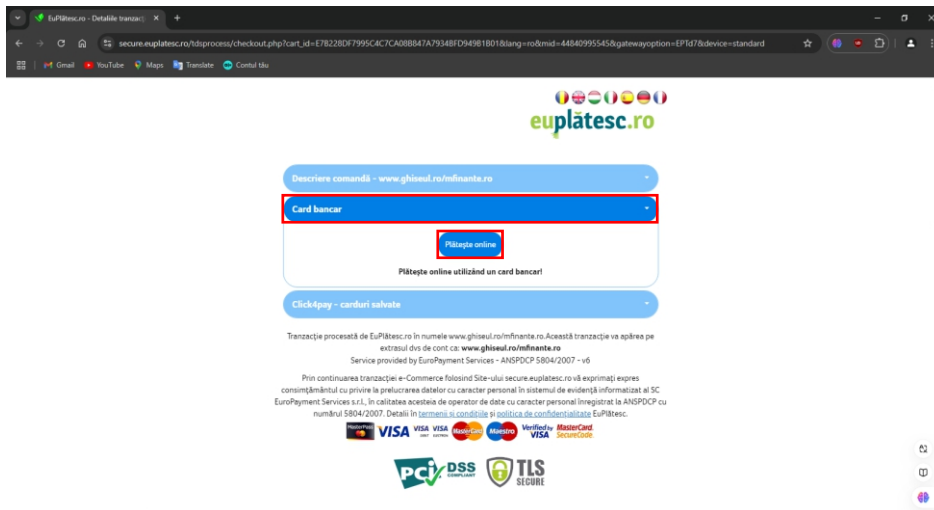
EuPlătesc.ro - Detaliile tranzac ×
+

secure.euplatesc.ro/tdsprocess/checkout.php?cart_id=E7B228DF7995C4C7CA08B847A7934BFD94981B01&lang=ro&mid=44840995545&gatewayoption=EPTd7&device=standard

Gmail YouTube Maps Translate Contul tău

euplătesc.ro

Descriere comandă - www.ghiseul.ro/mfinante.ro

Card bancar

Plătește online

Plătește online utilizând un card bancar!

Click4pay - carduri salvate

Tranzacție procesată de EuPlătesc.ro în numele www.ghiseul.ro/mfinante.ro.Această tranzacție va apărea pe extrasul dvs de cont ca: www.ghiseul.ro/mfinante.ro
Service provided by EuroPayment Services - ANSPDCP 5804/2007 - v6

Prin continuarea tranzacției e-Commerce folosind Site-ului secure.euplatesc.ro vă exprimați expres consimțământul cu privire la prelucrarea datelor cu caracter personal în sistemul de evidență informatizat al SC EuroPayment Services s.r.l., în calitatea acesteia de operator de date cu caracter personal înregistrat la ANSPDCP cu numărul 5804/2007. Detalii în termenii și condițiile și politica de confidențialitate EuPlătesc.

MasterPass VISA VISA VISA MasterCard Maestro Verified by VISA MasterCard SecureCode

PCI DSS COMPLIANT TLS SECURE